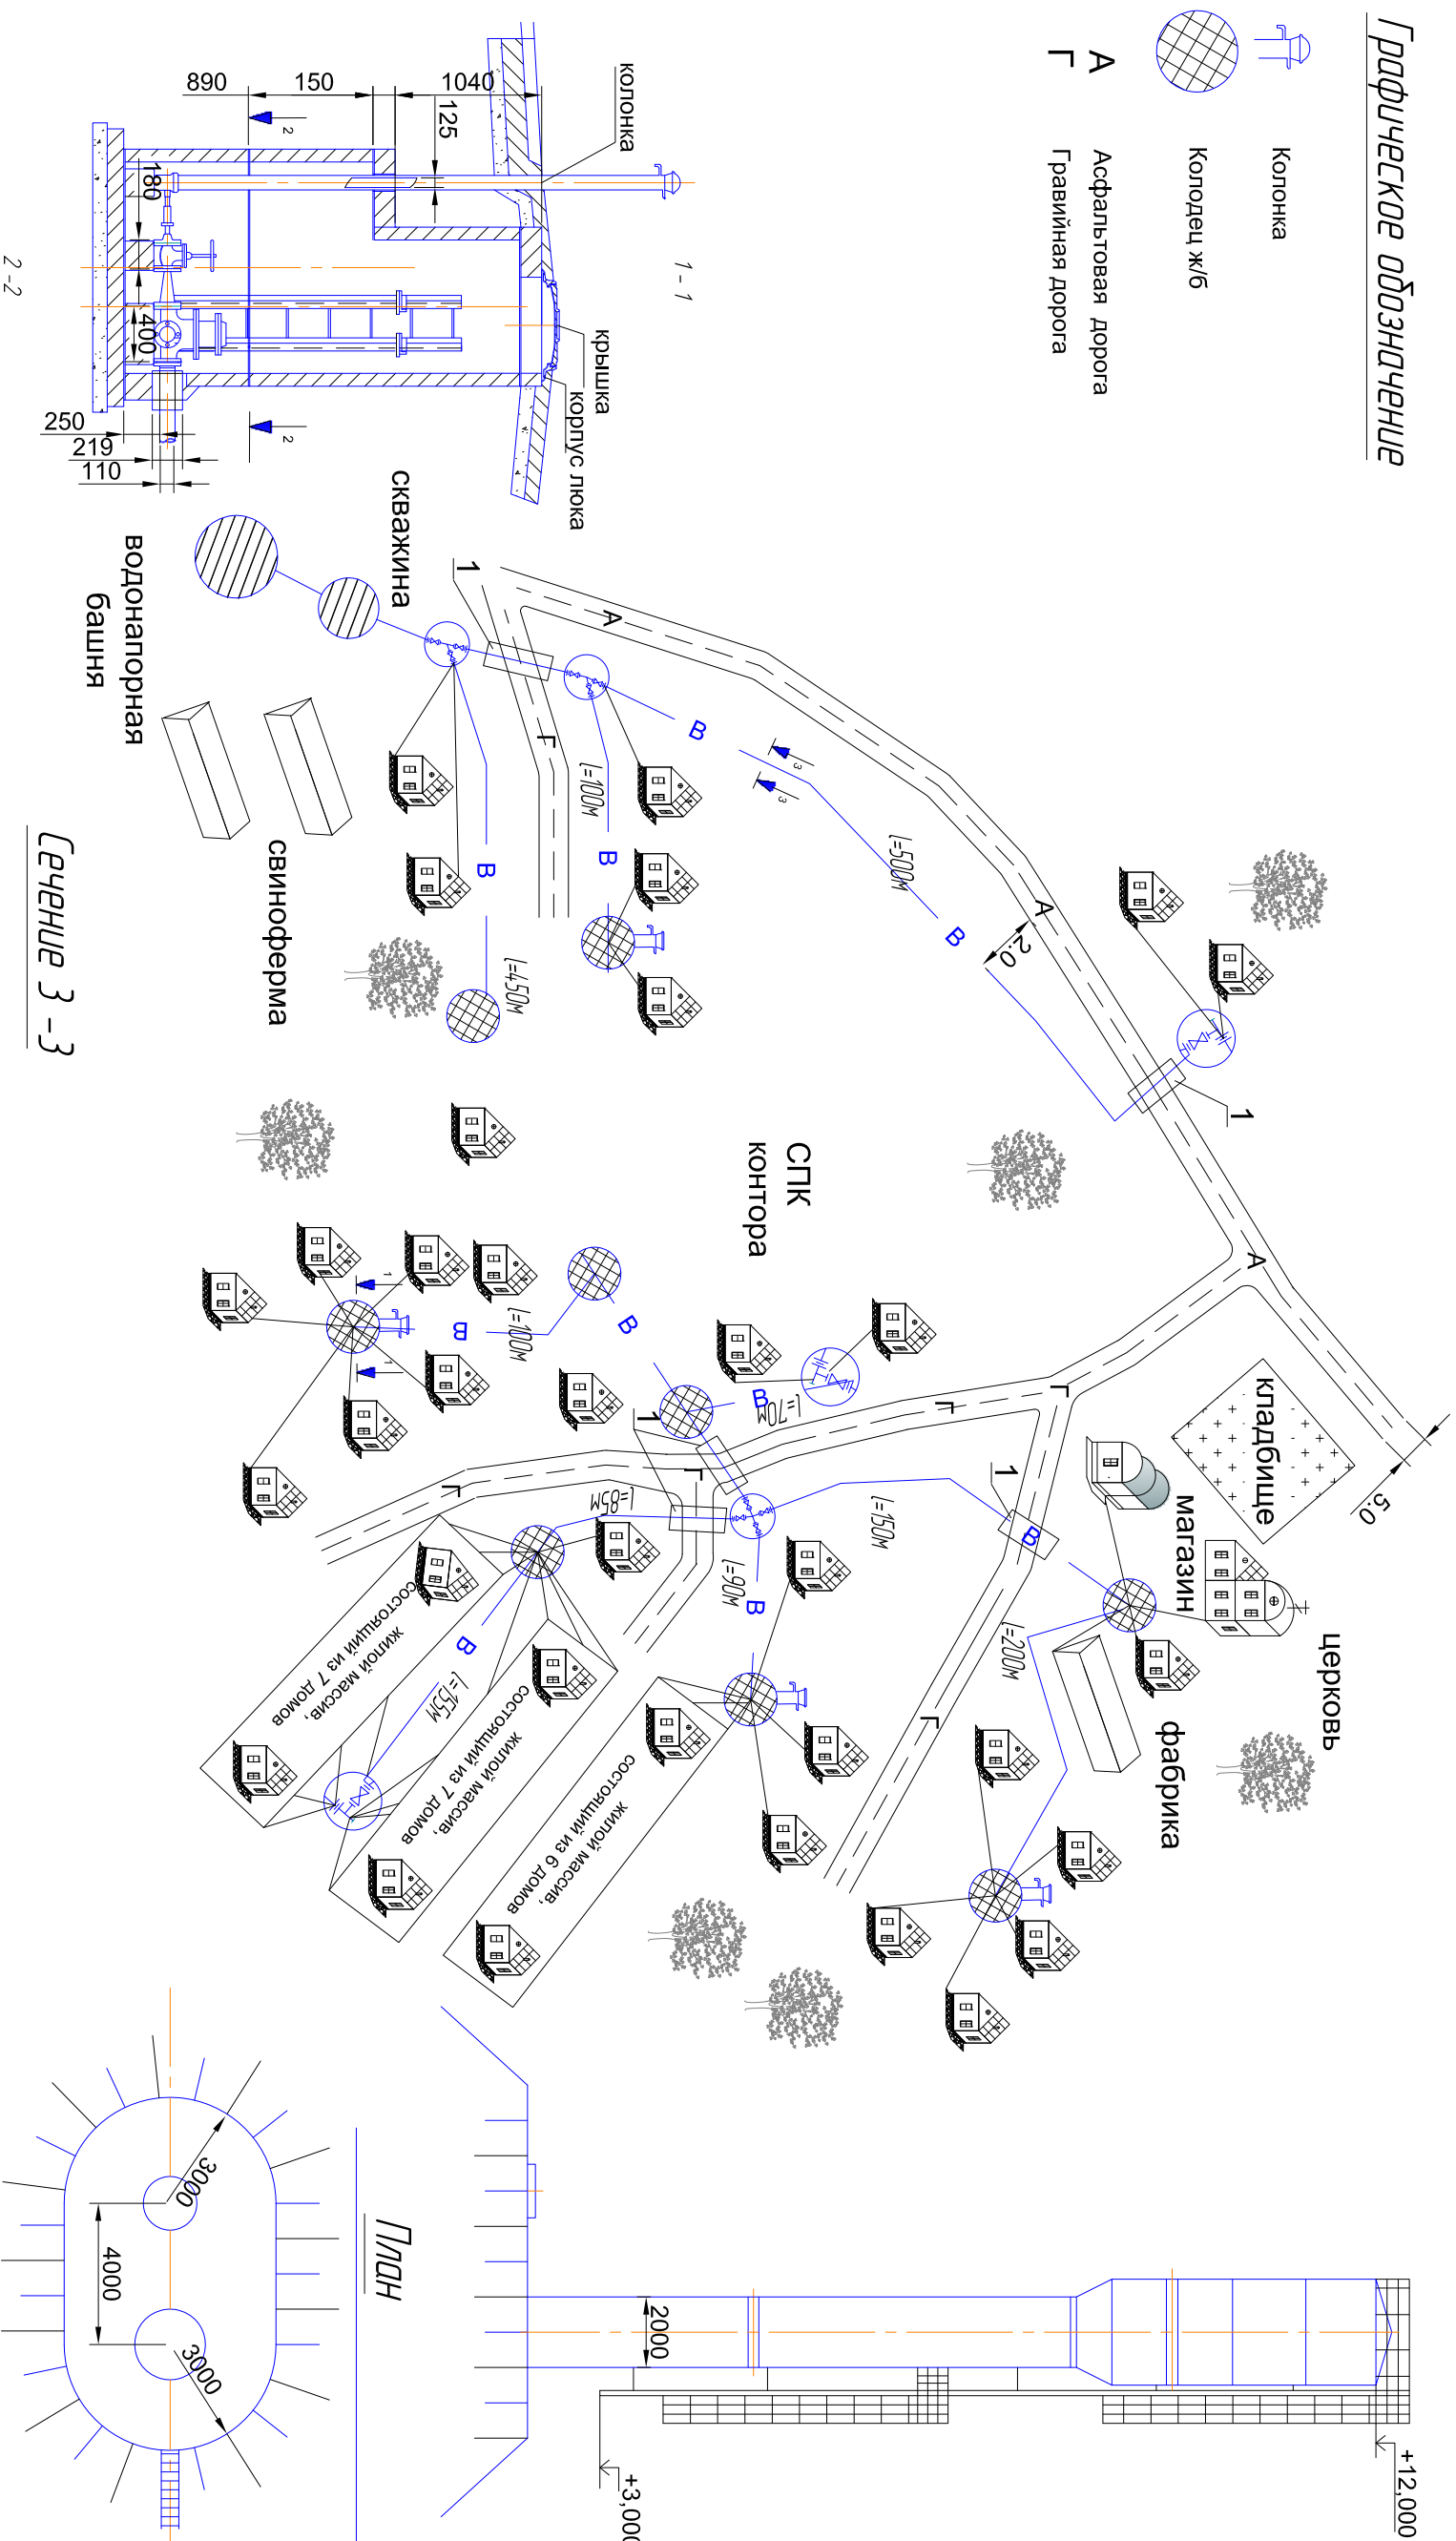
Графическое обозначение

Колонка

Колодец ж/б

А Асфальтовая дорога

Г Гравийная дорога

колонка

890 150 1040

125

180

400

250

219

110

1 - 1

крышка

корпус люка

2 - 2

2

2

скважина

водонапорная башня

свинoферма

Сечение 3 - 3

1

А

Г

В

l=100м

В

l=500м

В

l=450м

3

3

А

2,0

В

1

А

СПК контора

l=100м

В

В

1

1

l=70м

В

Г

Г

Г

l=85м

1

1

Г

l=150м

В

l=90м

В

l=200м

Г

В

l=155м

жилой массив, состоящий из 7 домов

жилой массив, состоящий из 7 домов

жилой массив, состоящий из 6 домов

кладбище

5,0

магазин

церковь

фабрика

План

3000

4000

3000

2000

+3,000

+12,000